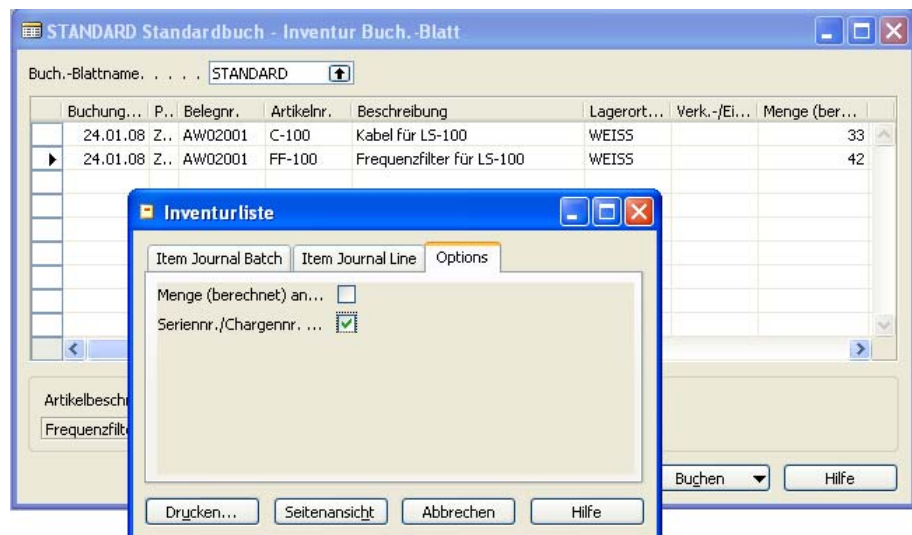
STANDARD Standardbuch - Inventur Buch.-Blatt

Buch.-Blattname. . . . . STANDARD

| Buchung... | P... | Belegnr. | Artikelnr. | Beschreibung | Lagerort... | Verk.-/Ei... | Menge (ber... |
|---|---|---|---|---|---|---|---|
| 24.01.08 | Z... | AW02001 | C-100 | Kabel für LS-100 | WEISS | | 33 |
| 24.01.08 | Z... | AW02001 | FF-100 | Frequenzfilter für LS-100 | WEISS | | 42 |

Artikelbeschr

Frequenzfilt

Buchen

Hilfe

Inventurliste

Item Journal Batch | Item Journal Line | Options

Menge (berechnet) an...

Seriennr./Chargennr. ...

Drucken... | Seitenansicht | Abbrechen | Hilfe